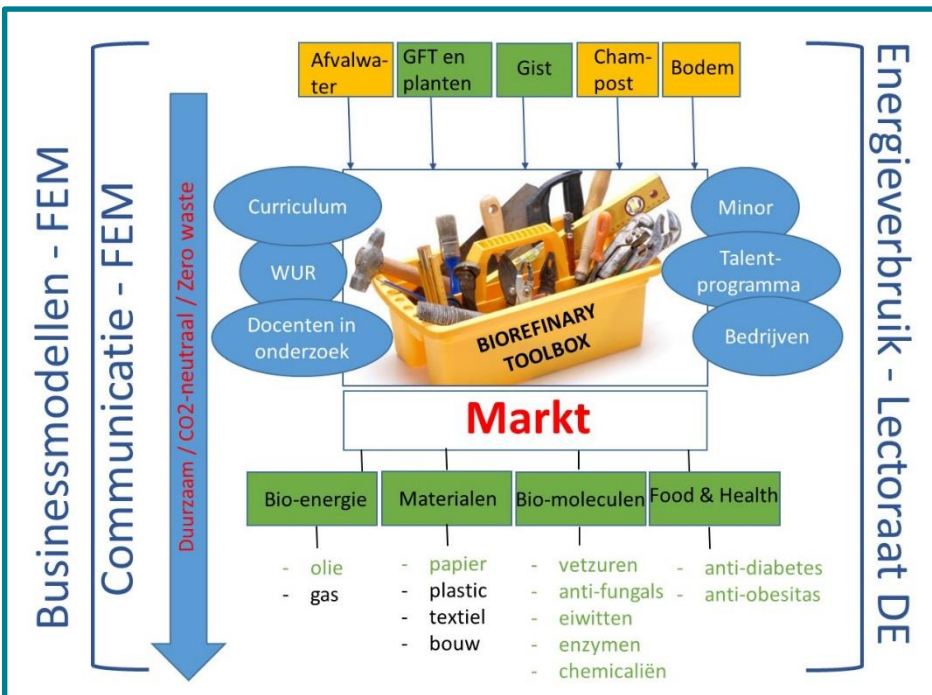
Businessmodellen - FEM

Communicatie - FEM

Duurzaam / CO2-neutraal / Zero waste

Afvalwater

GFT en planten

Gist

Champost

Bodem

Curriculum

WUR

Docenten in onderzoek

BIOREFINARY TOOLBOX

Minor

Talentprogramma

Bedrijven

Markt

Bio-energie

Materialen

Bio-moleculen

Food & Health

- olie
- gas

- papier
- plastic
- textiel
- bouw

- vetzuren
- anti-fungals
- eiwitten
- enzymen
- chemicaliën

- anti-diabetes
- anti-obesitas

Energieverbruik - Lectoraat DE